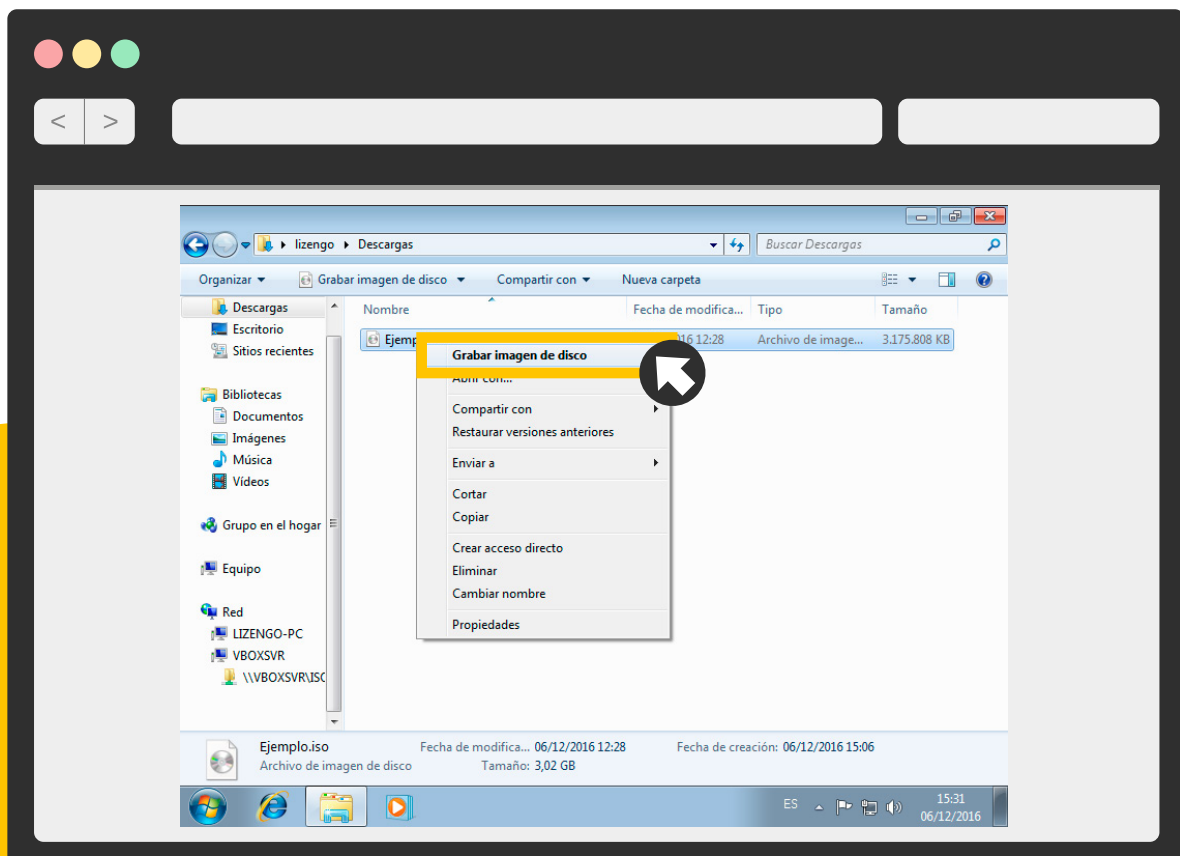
< >

lizengo ▸ Descargas

Buscar Descargas

Organizar ▾ Grabar imagen de disco ▾ Compartir con ▾ Nueva carpeta

Descargas
Escritorio
Sitios recientes

Bibliotecas
Documentos
Imágenes
Música
Vídeos

Grupo en el hogar

Equipo

Red
LIZENGO-PC
VBOXSVR
\\VBOXSVR\ISO

| Nombre | Fecha de modifica... | Tipo | Tamaño |
|---|---|---|---|
| Ejemp | 16 12:28 | Archivo de image... | 3.175.808 KB |

Grabar imagen de disco
Abrir con...
Compartir con
Restaurar versiones anteriores
Enviar a
Cortar
Copiar
Crear acceso directo
Eliminar
Cambiar nombre
Propiedades

Ejemplo.iso Fecha de modifica... 06/12/2016 12:28 Fecha de creación: 06/12/2016 15:06
Archivo de imagen de disco Tamaño: 3,02 GB

ES 15:31 06/12/2016